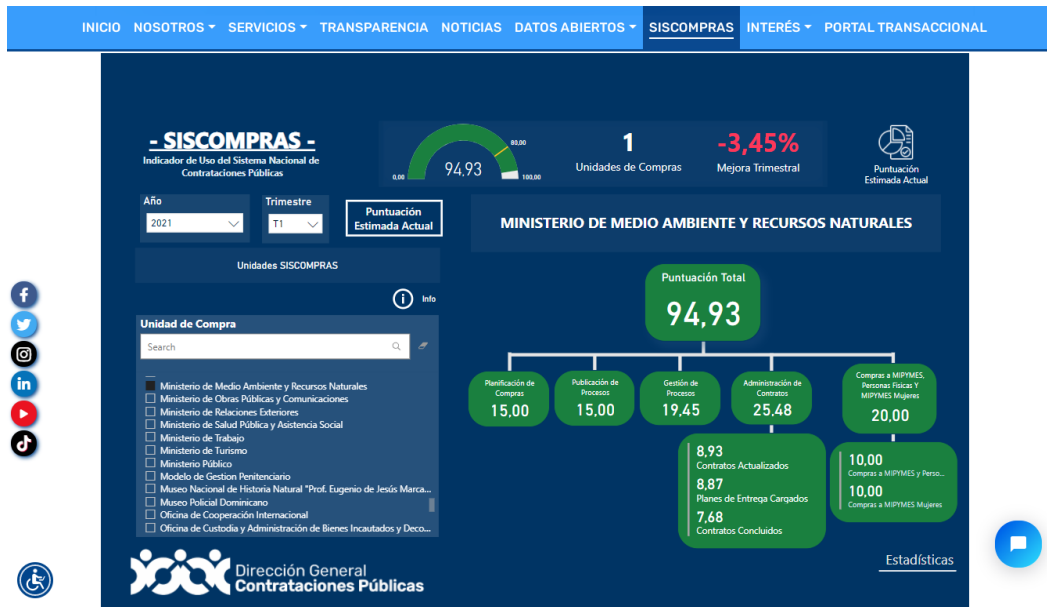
INICIO NOSOTROS ▾ SERVICIOS ▾ TRANSPARENCIA NOTICIAS DATOS ABIERTOS ▾ SISCOMPRAS INTERÉS ▾ PORTAL TRANSACCIONAL

- SISCOMPRAS -
Indicador de Uso del Sistema Nacional de Contrataciones Públicas

0,00 94,93 80,00 100,00

1
Unidades de Compras

-3,45%
Mejora Trimestral

Puntuación Estimada Actual

Año
2021

Trimestre
T1

Puntuación Estimada Actual

MINISTERIO DE MEDIO AMBIENTE Y RECURSOS NATURALES

Unidades SISCOMPRAS

Info

Unidad de Compra
Search

Ministerio de Medio Ambiente y Recursos Naturales
Ministerio de Obras Públicas y Comunicaciones
Ministerio de Relaciones Exteriores
Ministerio de Salud Pública y Asistencia Social
Ministerio de Trabajo
Ministerio de Turismo
Ministerio Público
Modelo de Gestion Penitenciario
Museo Nacional de Historia Natural "Prof. Eugenio de Jesús Marca...
Museo Policial Dominicano
Oficina de Cooperación Internacional
Oficina de Custodia y Administración de Bienes Incautados y Deco...

Puntuación Total
94,93

Planificación de Compras
15,00

Publicación de Procesos
15,00

Gestión de Procesos
19,45

Administración de Contratos
25,48

Compras a MIPYMES, Personas Físicas Y MIPYMES Mujeres
20,00

8,93
Contratos Actualizados
8,87
Planes de Entrega Cargados
7,68
Contratos Concluidos

10,00
Compras a MIPYMES y Perso...
10,00
Compras a MIPYMES Mujeres

Dirección General
Contrataciones Públicas

Estadísticas